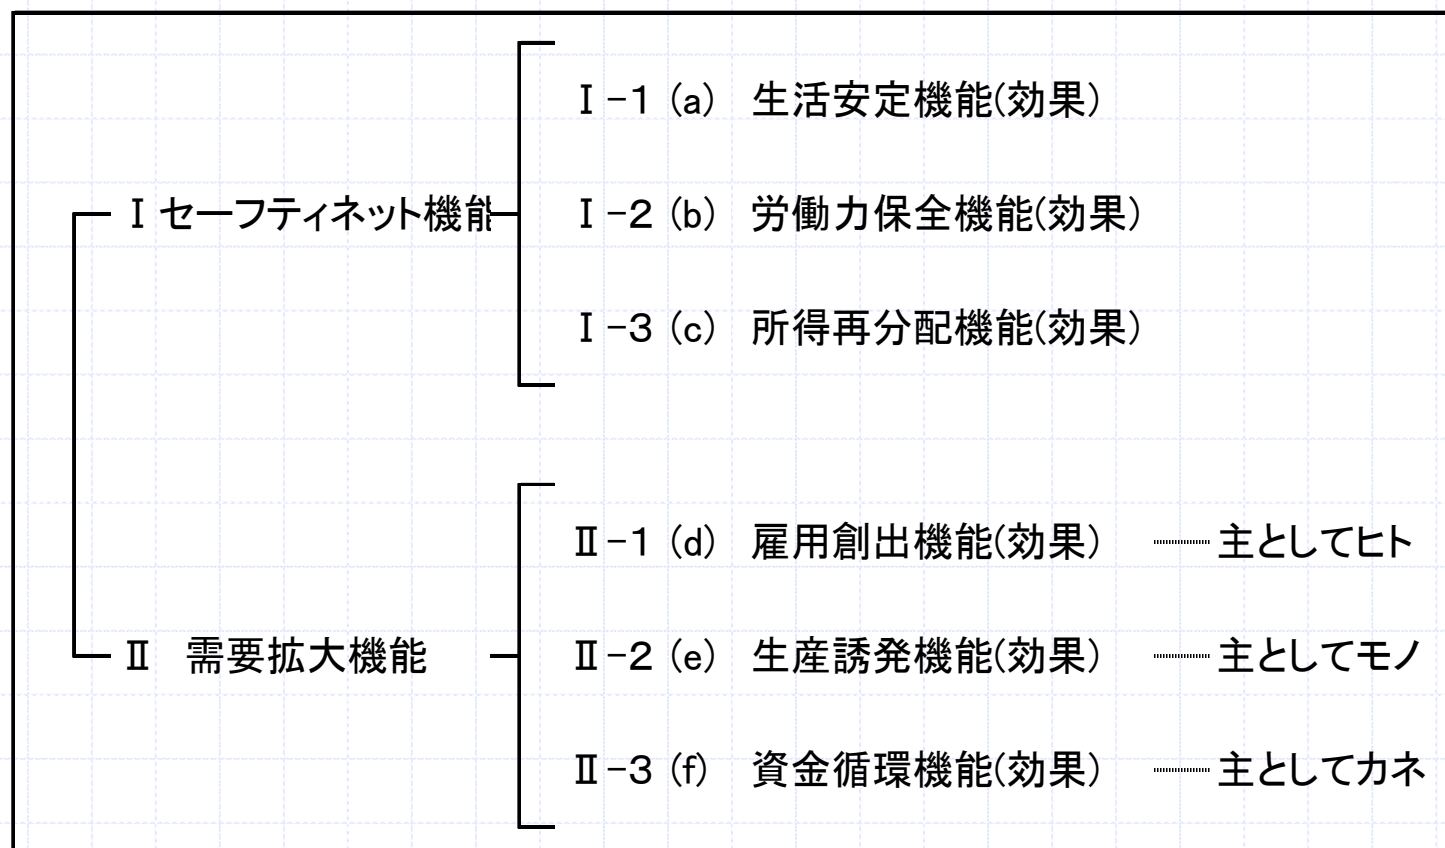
Ⅰ セーフティネット機能

Ⅰ－1 (a) 生活安定機能(効果)

Ⅰ－2 (b) 労働力保全機能(効果)

Ⅰ－3 (c) 所得再分配機能(効果)

Ⅱ 需要拡大機能

Ⅱ－1 (d) 雇用創出機能(効果) 主としてヒト

Ⅱ－2 (e) 生産誘発機能(効果) 主としてモノ

Ⅱ－3 (f) 資金循環機能(効果) 主としてカネ